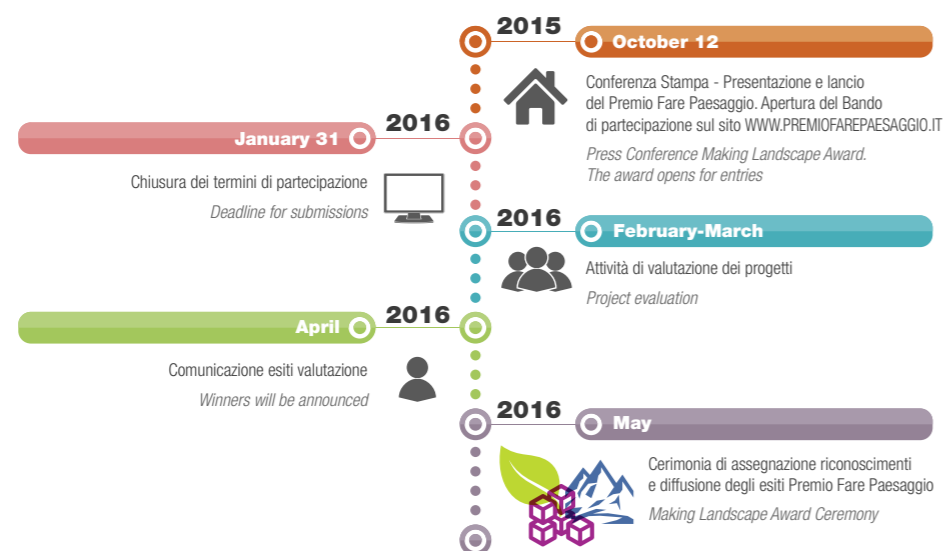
2015

October 12

Conferenza Stampa - Presentazione e lancio del Premio Fare Paesaggio. Apertura del Bando di partecipazione sul sito WWW.PREMIOFAREPAESAGGIO.IT

Press Conference Making Landscape Award. The award opens for entries

2016

January 31

Chiusura dei termini di partecipazione

Deadline for submissions

2016

February-March

Attività di valutazione dei progetti

Project evaluation

2016

April

Comunicazione esiti valutazione

Winners will be announced

2016

May

Cerimonia di assegnazione riconoscimenti e diffusione degli esiti Premio Fare Paesaggio

Making Landscape Award Ceremony